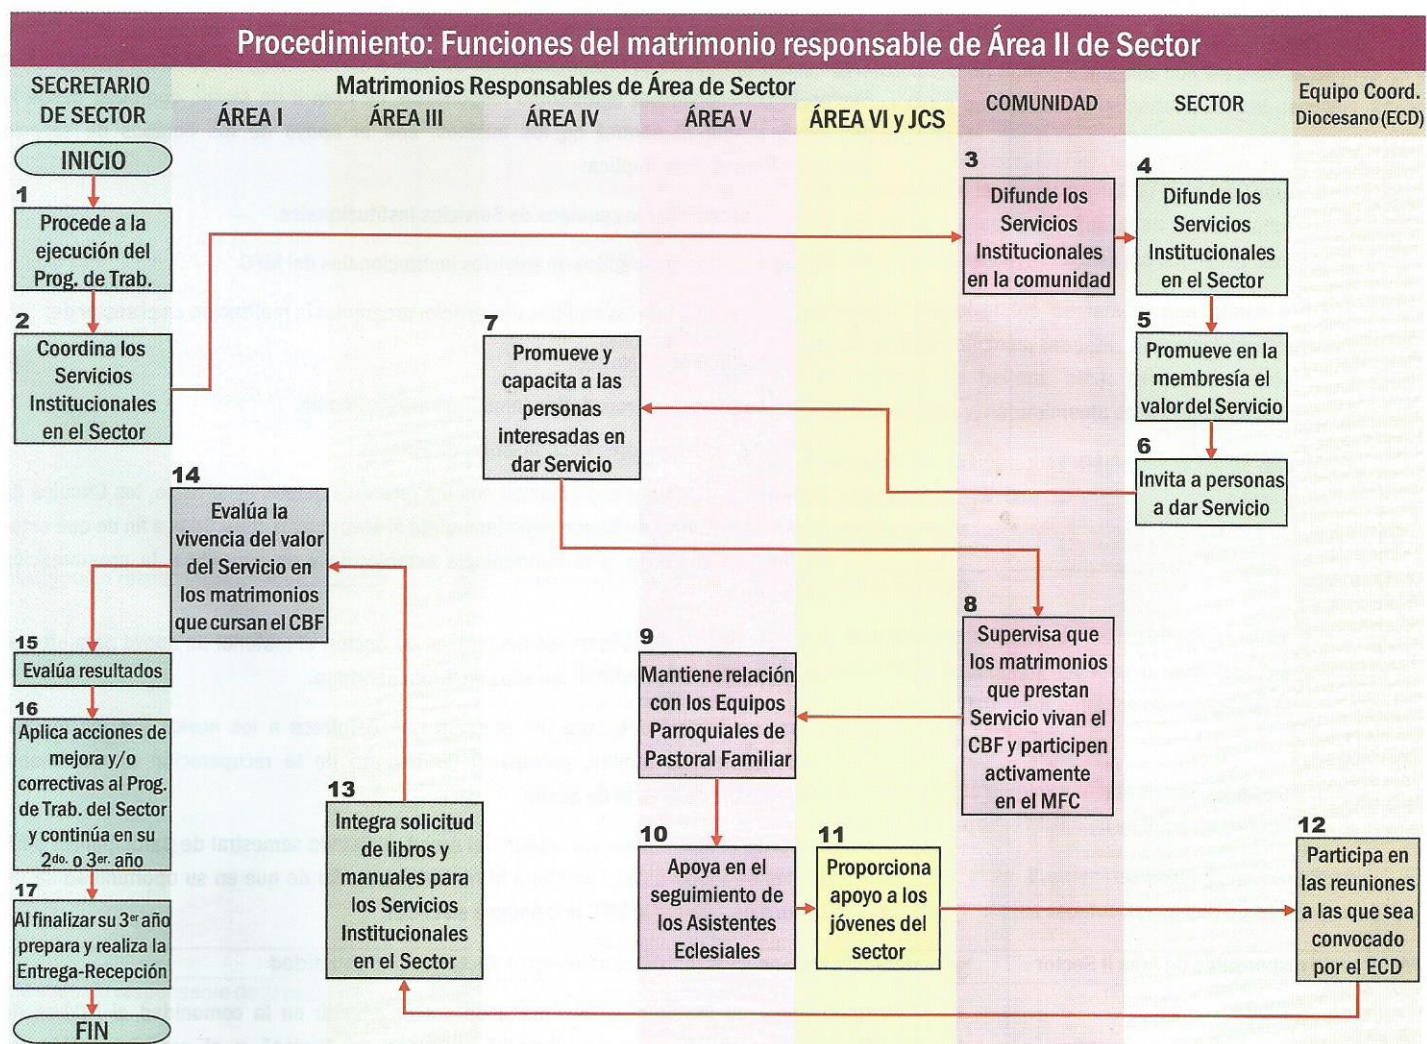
Procedimiento: Funciones del matrimonio responsable de Área II de Sector

| SECRETARIO DE SECTOR | Matrimonios Responsables de Área de Sector: ÁREA I | ÁREA III | ÁREA IV | ÁREA V | ÁREA VI y JCS | COMUNIDAD | SECTOR | Equipo Coord. Diocesano (ECD) |
|---|---|---|---|---|---|---|---|---|

INICIO

1 Procede a la ejecución del Prog. de Trab.

2 Coordina los Servicios Institucionales en el Sector

3 Difunde los Servicios Institucionales en la comunidad

4 Difunde los Servicios Institucionales en el Sector

5 Promueve en la membresía el valor del Servicio

6 Invita a personas a dar Servicio

7 Promueve y capacita a las personas interesadas en dar Servicio

8 Supervisa que los matrimonios que prestan Servicio vivan el CBF y participen activamente en el MFC

9 Mantiene relación con los Equipos Parroquiales de Pastoral Familiar

10 Apoya en el seguimiento de los Asistentes Eclesiales

11 Proporciona apoyo a los jóvenes del sector

12 Participa en las reuniones a las que sea convocado por el ECD

13 Integra solicitud de libros y manuales para los Servicios Institucionales en el Sector

14 Evalúa la vivencia del valor del Servicio en los matrimonios que cursan el CBF

15 Evalúa resultados

16 Aplica acciones de mejora y/o correctivas al Prog. de Trab. del Sector y continúa en su 2$^{do.}$ o 3$^{er.}$ año

17 Al finalizar su 3$^{er}$ año prepara y realiza la Entrega-Recepción

FIN